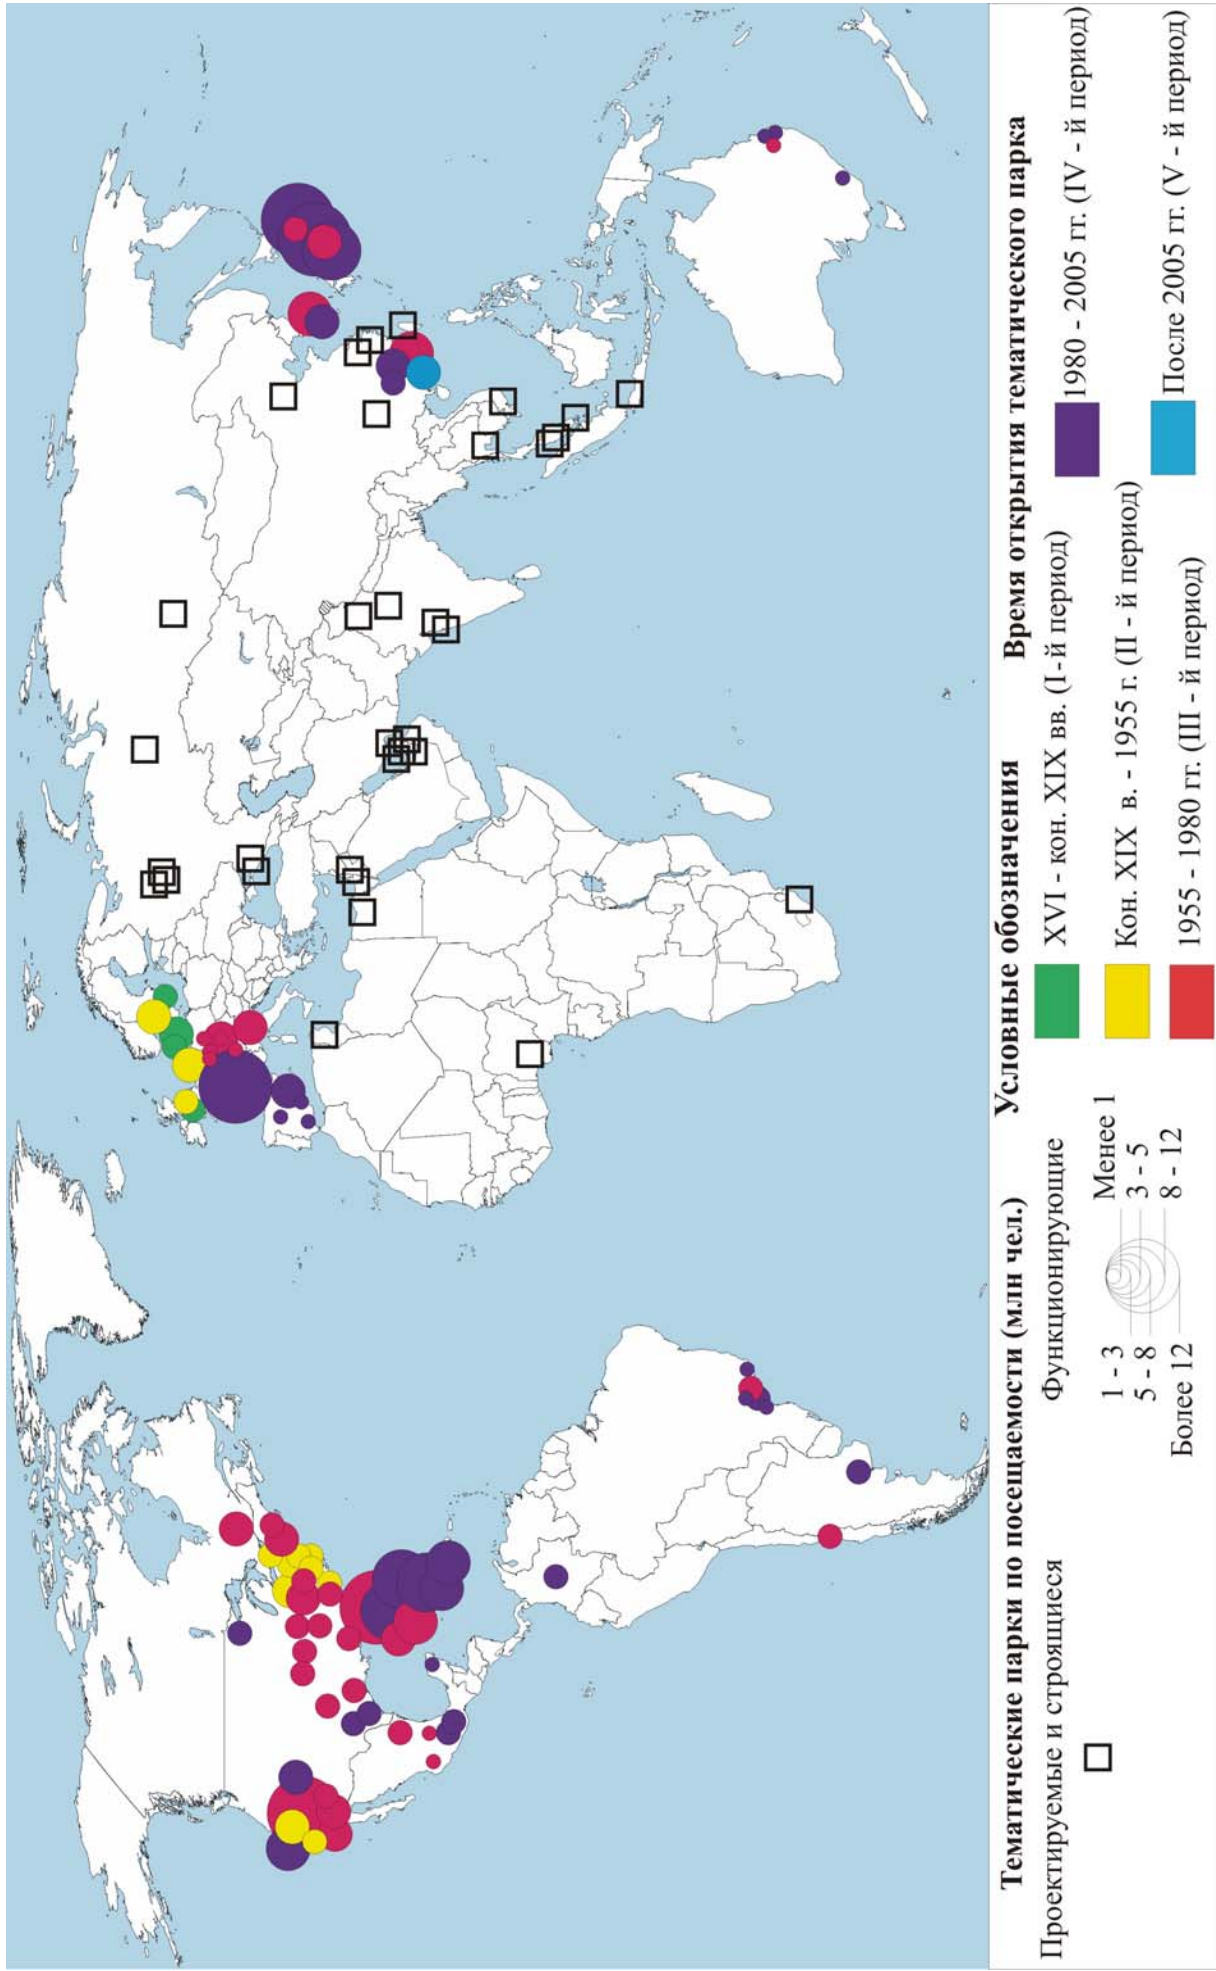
Тематические парки по посещаемости (млн чел.)

Проектируемые и строящиеся

Функционирующие

Менее 1
1 - 3
3 - 5
5 - 8
8 - 12
Более 12

Условные обозначения

Время открытия тематического парка

XVI - кон. XIX вв. (I-й период)

Кон. XIX в. - 1955 г. (II - й период)

1955 - 1980 гг. (III - й период)

1980 - 2005 гг. (IV - й период)

После 2005 гг. (V - й период)